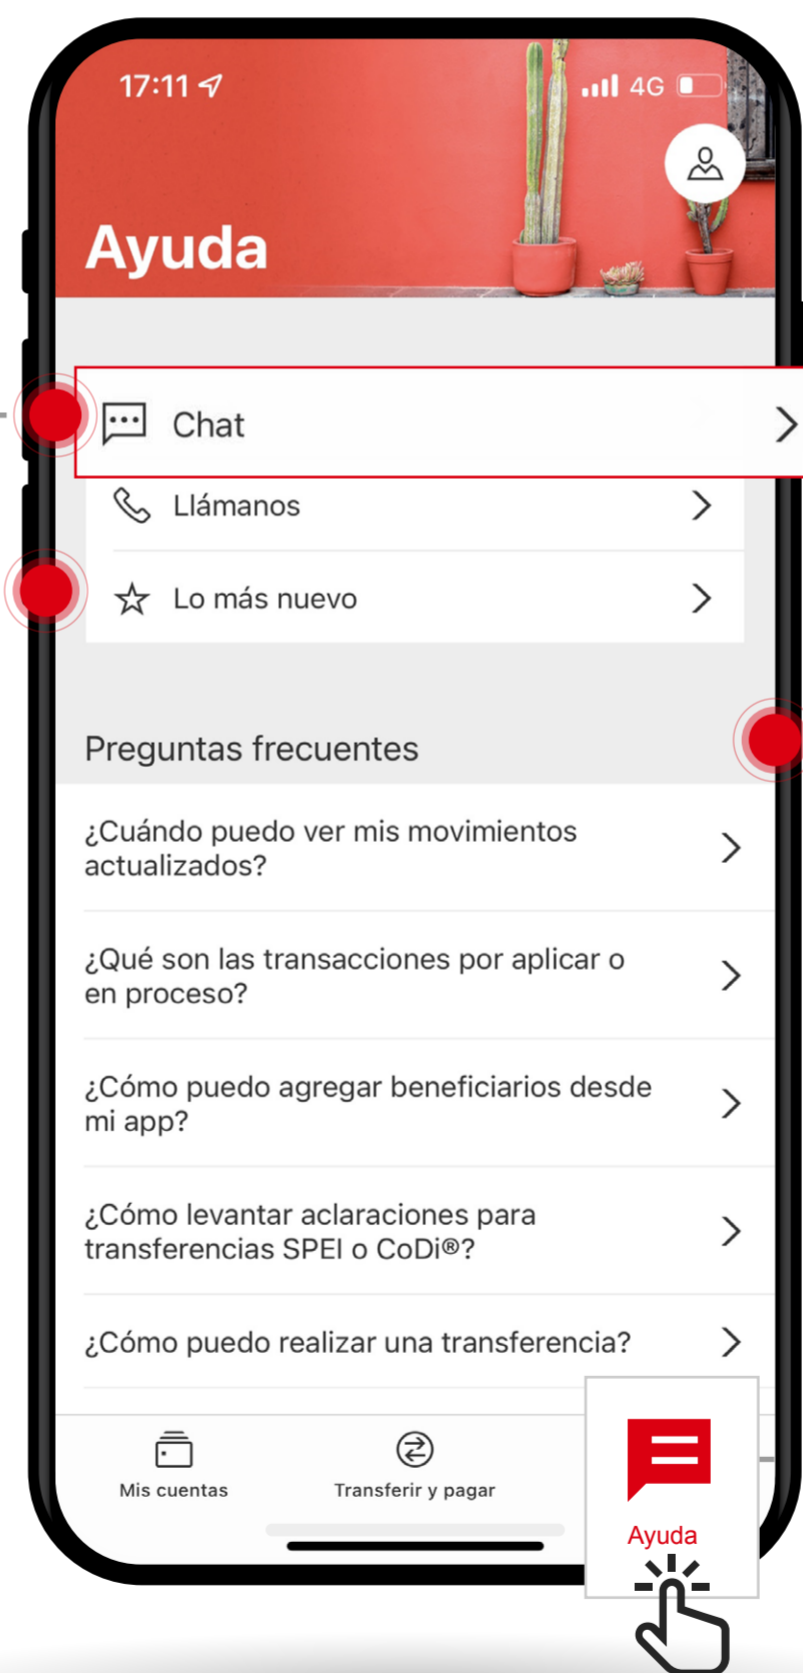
17:11

4G

Ayuda

Chat

Llámanos

Lo más nuevo

Preguntas frecuentes

¿Cuándo puedo ver mis movimientos actualizados?

¿Qué son las transacciones por aplicar o en proceso?

¿Cómo puedo agregar beneficiarios desde mi app?

¿Cómo levantar aclaraciones para transferencias SPEI o CoDi®?

¿Cómo puedo realizar una transferencia?

Mis cuentas

Transferir y pagar

Ayuda